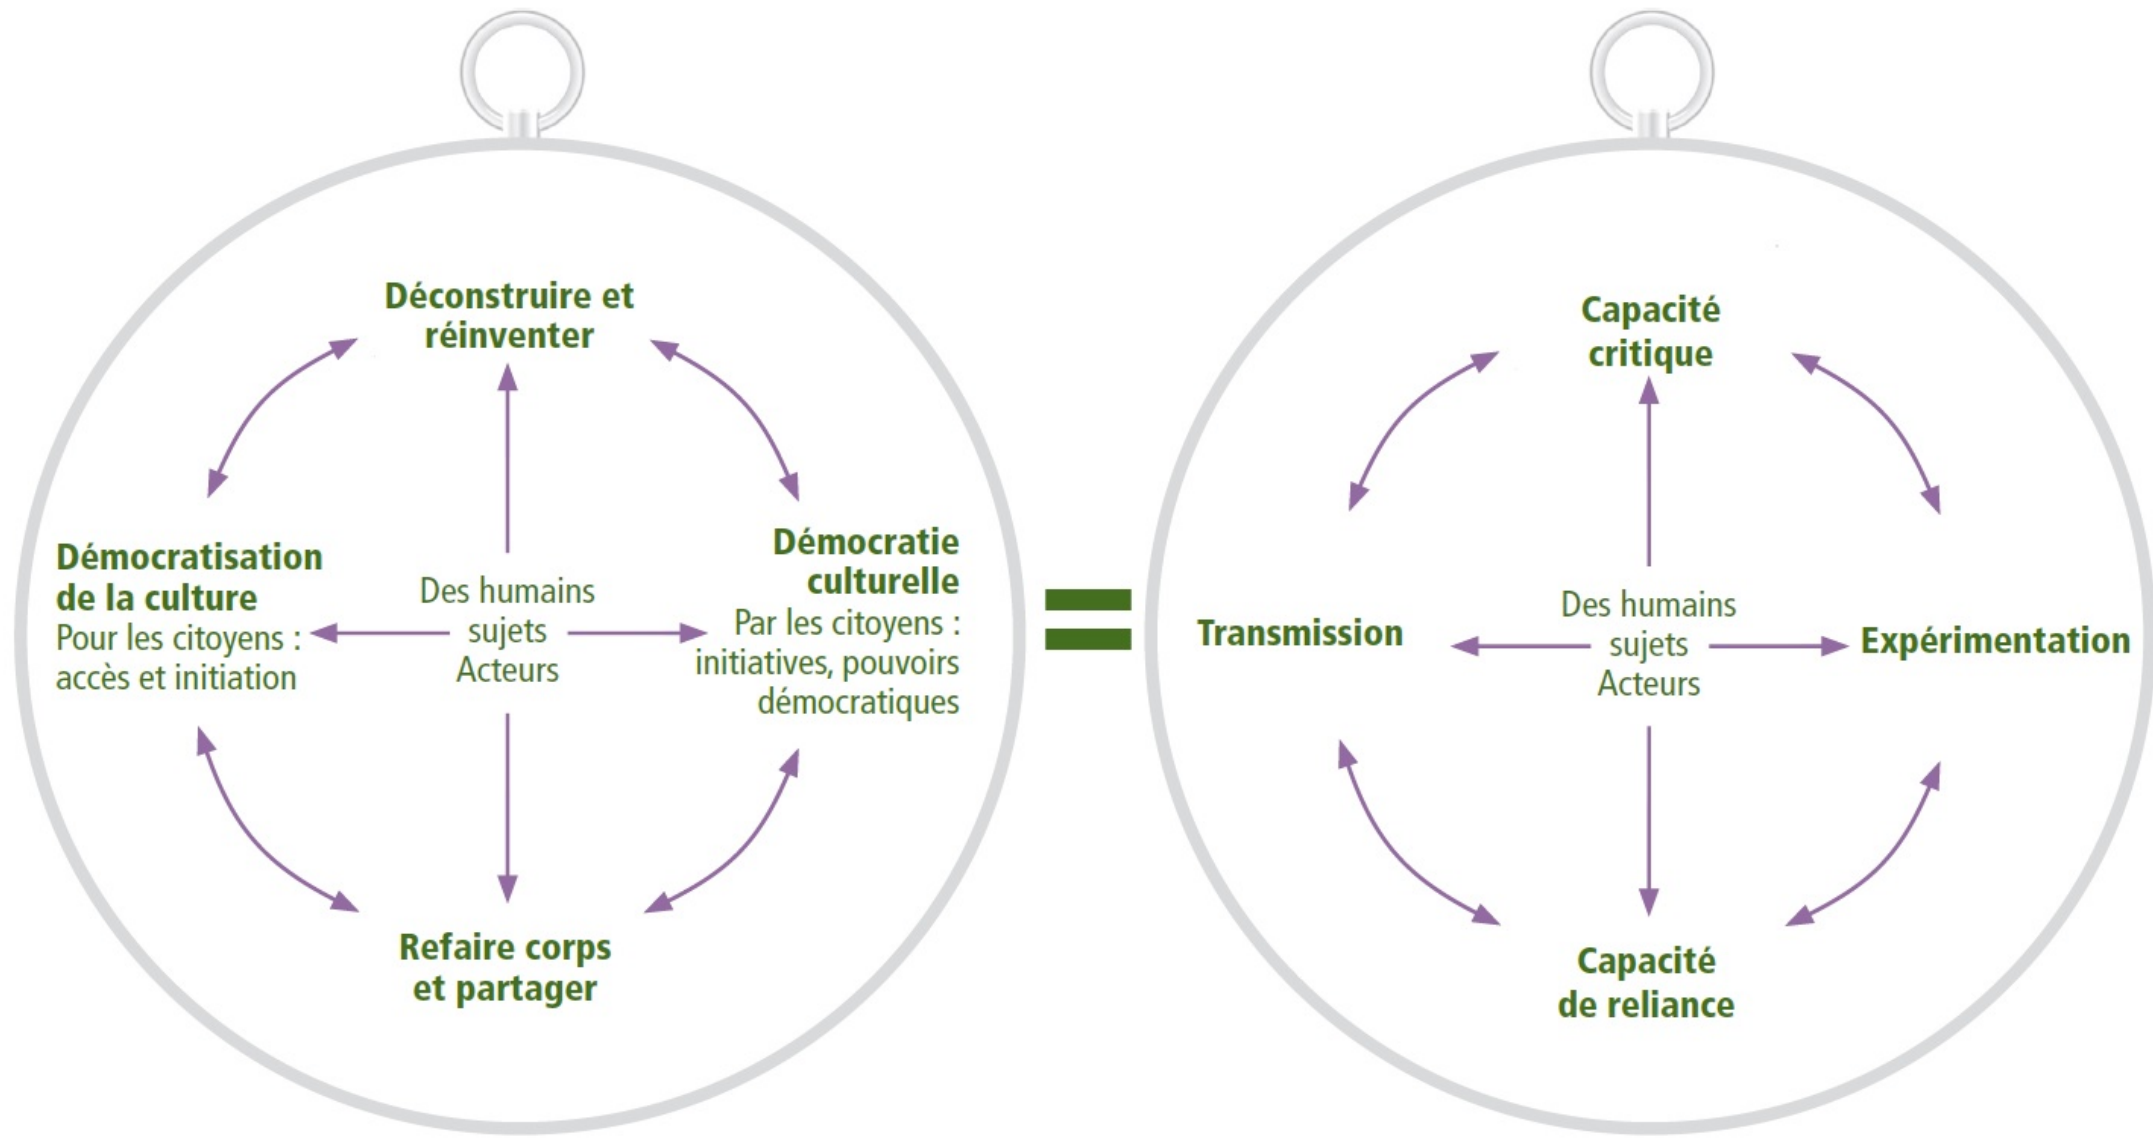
Déconstruire et réinventer

Démocratisation de la culture
Pour les citoyens : accès et initiation

Des humains sujets Acteurs

Démocratie culturelle
Par les citoyens : initiatives, pouvoirs démocratiques

Refaire corps et partager

=

Capacité critique

Transmission

Des humains sujets Acteurs

Expérimentation

Capacité de reliance